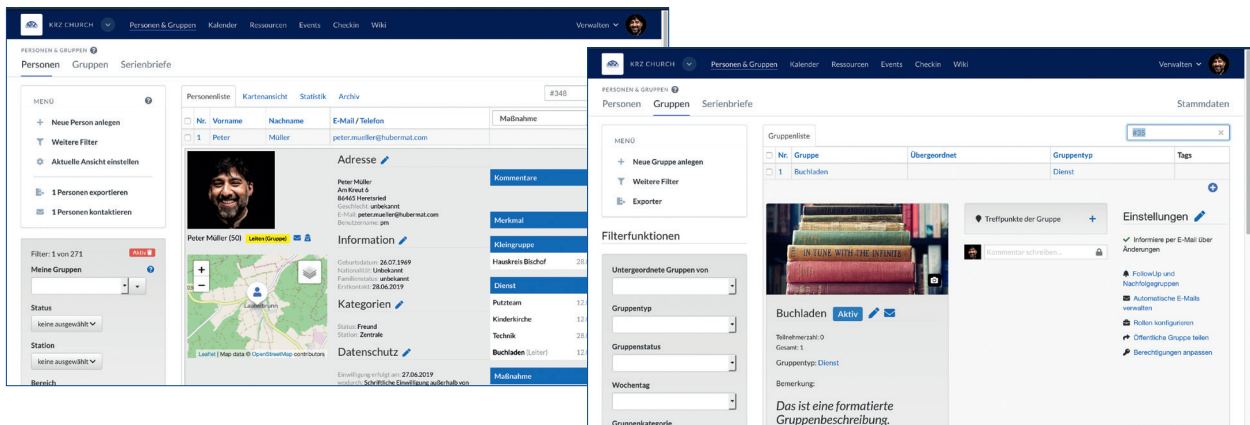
KRZ CHURCH Personen & Gruppen Kalender Ressourcen Events Checkin Wiki Verwalten

PERSONEN & GRUPPEN
Personen Gruppen Serienbriefe

MENÜ
Neue Person anlegen
Weitere Filter
Aktuelle Ansicht einstellen
1 Personen exportieren
1 Personen kontaktieren

Filter: 1 von 271 Aktiv
Meine Gruppen
Status
keine ausgewählt
Station
keine ausgewählt
Bereich

Personenliste Kartenansicht Statistik Archiv #348

| Nr. | Vorname | Nachname | E-Mail / Telefon | Maßnahme |
|---|---|---|---|---|
| 1 | Peter | Müller | peter.mueller@hubermat.com | |

Adresse
Peter Müller
Am Kreut 6
86465 Heretsried
Geschlecht: unbekannt
E-Mail: peter.mueller@hubermat.com
Benutzername: pm

Information
Geburtsdatum: 26.07.1969
Nationalität: Unbekannt
Familienstatus: unbekannt
Erstkontakt: 28.06.2019

Kategorien
Status: Freund
Station: Zentrale

Datenschutz
Einwilligung erfolgt am: 27.06.2019
wodurch: Schriftliche Einwilligung außerhalb von

Peter Müller (50) Leiter (Gruppe)

Leaflet | Map data © OpenStreetMap contributors

Kommentare
Merkmal
Kleingruppe
Hauskreis Bischof 28.
Dienst
Putzteam 12.
Kinderkirche 12.
Technik 28.
Buchladen (Leiter) 12.
Maßnahme

KRZ CHURCH Personen & Gruppen Kalender Ressourcen Events Checkin Wiki Verwalten

PERSONEN & GRUPPEN
Personen Gruppen Serienbriefe
Stammdaten

MENÜ
Neue Gruppe anlegen
Weitere Filter
Exporter

Filterfunktionen
Untergeordnete Gruppen von
Gruppentyp
Gruppenstatus
Wochentag
Gruppenkategorie

Gruppenliste #35

| Nr. | Gruppe | Übergeordnet | Gruppentyp | Tags |
|---|---|---|---|---|
| 1 | Buchladen | | Dienst | |

IN TUNE WITH THE INFINITE

Buchladen Aktiv
Teilnehmerzahl: 0
Gesamt: 1
Gruppentyp: Dienst
Bemerkung:
Das ist eine formatierte Gruppenbeschreibung.

Treffpunkte der Gruppe
Kommentar schreiben...

Einstellungen
Informiere per E-Mail über Änderungen
FollowUp und Nachfolgegruppen
Automatische E-Mails verwalten
Rollen konfigurieren
Öffentliche Gruppe teilen
Berechtigungen anpassen